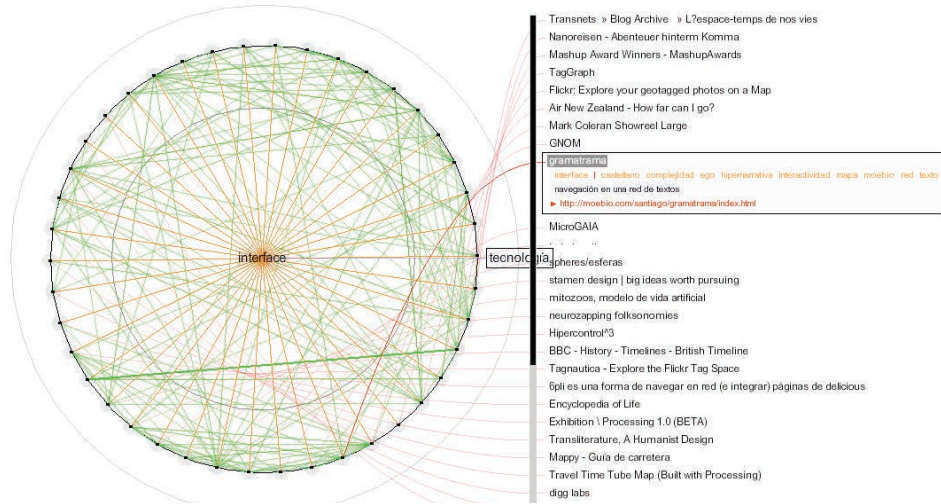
interface

tecnología

Transnets » Blog Archive » L?espace-temps de nos vies
Nanoreisen - Abenteuer hinterm Komma
Mashup Award Winners - MashupAwards
TagGraph
Flickr: Explore your geotagged photos on a Map
Air New Zealand - How far can I go?
Mark Coleran Showreel Large
GNOM
gramatrama
interface | castellano complejidad ego hipernarrativa interactividad mapa moebio red texto
navegación en una red de textos
► http://moebio.com/santiago/gramatrama/index.html
MicroGAIA
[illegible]
spheres/esferas
stamen design | big ideas worth pursuing
mitozoos, modelo de vida artificial
neurozapping folksonomies
Hipercontrol^3
BBC - History - Timelines - British Timeline
Tagnautica - Explore the Flickr Tag Space
6pli es una forma de navegar en red (e integrar) páginas de delicious
Encyclopedia of Life
Exhibition \ Processing 1.0 (BETA)
Transliterature, A Humanist Design
Mappy - Guía de carretera
Travel Time Tube Map (Built with Processing)
digg labs